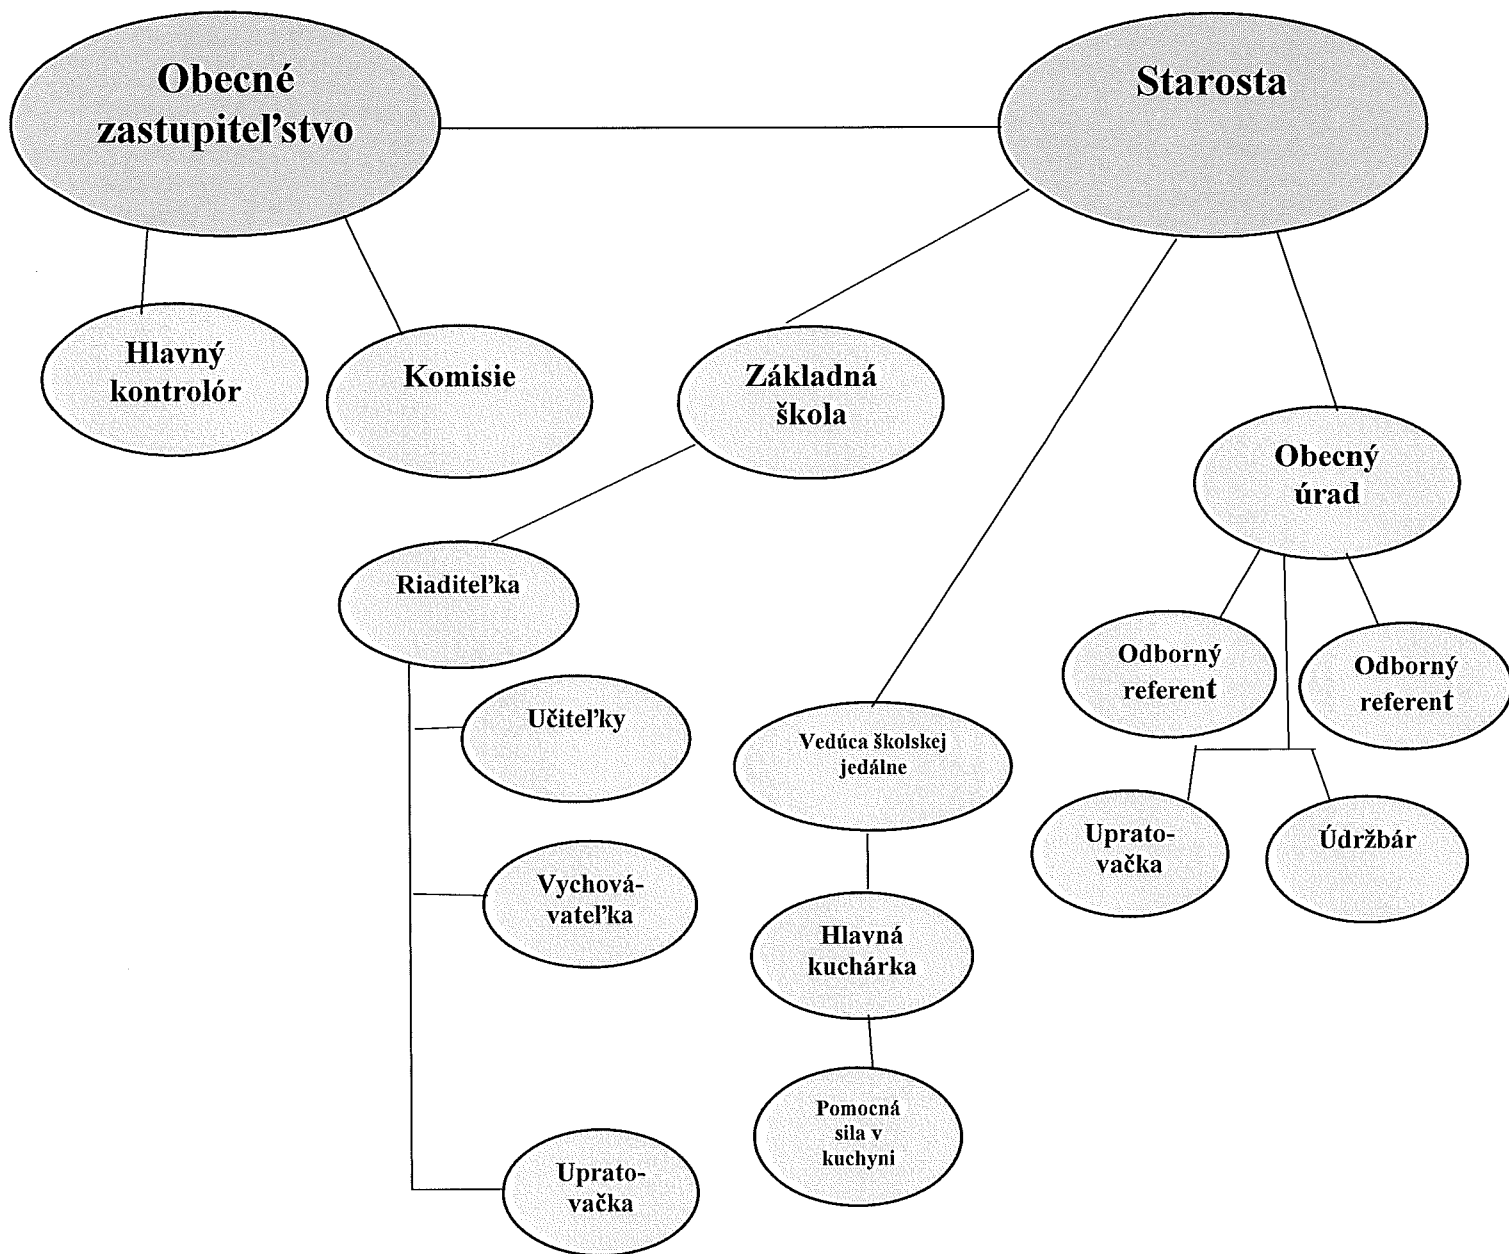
Obecné zastupiteľstvo

Starosta

Hlavný kontrolór

Komisie

Základná škola

Obecný úrad

Riaditeľka

Odborný referent

Odborný referent

Učiteľky

Vedúca školskej jedálne

Upratovačka

Údržbár

Vychovávateľka

Hlavná kuchárka

Pomocná sila v kuchyni

Upratovačka